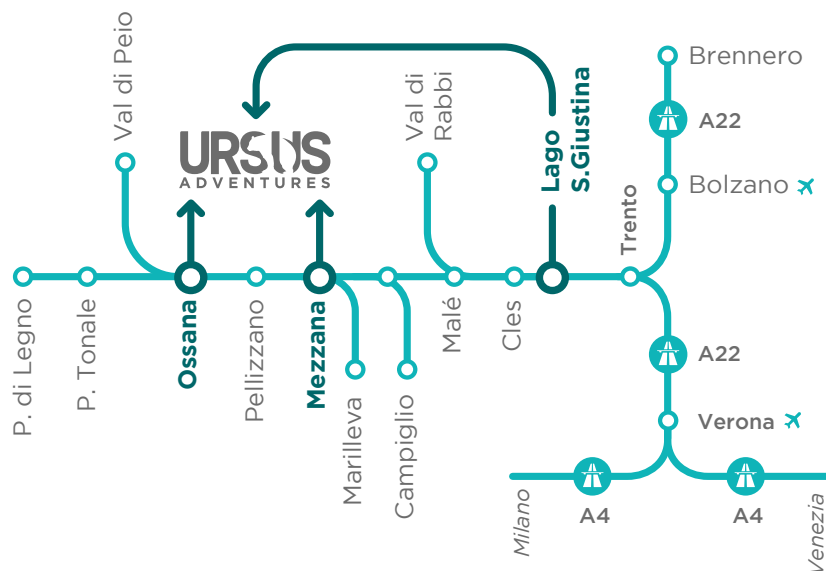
Val di Peio

URSUS
ADVENTURES

Val di Rabbi

Lago S.Giustina

Brennero

A22

Bolzano

Trento

P. di Legno

P. Tonale

Ossana

Pellizzano

Mezzana

Marilleva

Campiglio

Malé

Cles

A22

Verona

Milano

A4

A4

Venezia